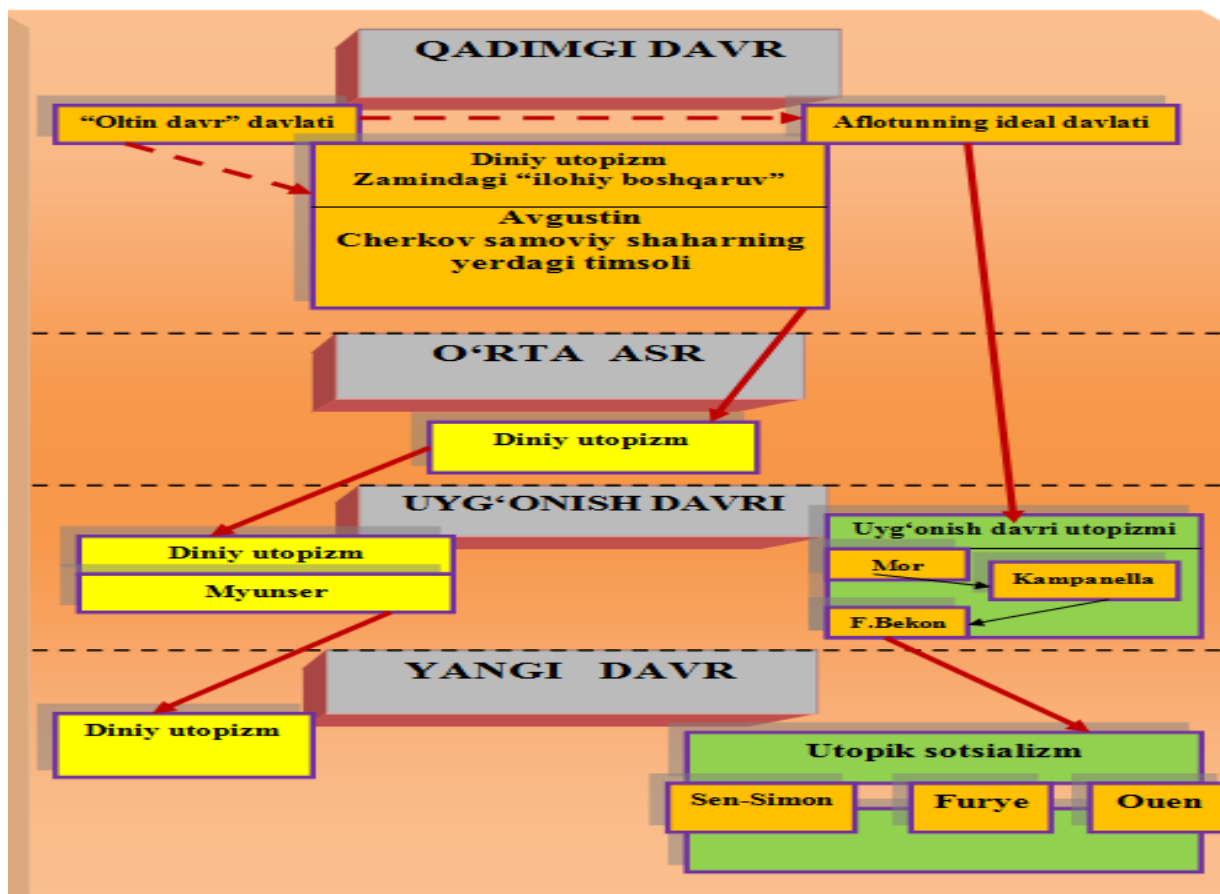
QADIMGI DAVR

“Oltin davr” davlati

Aflotunning ideal davlati

Diniy utopizm
Zamindagi “ilohiy boshqaruv”

Avgustin
Cherkov samoviy shaharning yerdagi timsoli

O‘RTA ASR

Diniy utopizm

UYG‘ONISH DAVRI

Uyg‘onish davri utopizmi

Mor

Kampanella

F.Bekon

Diniy utopizm

Myunser

YANGI DAVR

Diniy utopizm

Utopik sotsializm

Sen-Simon

Furye

Ouen